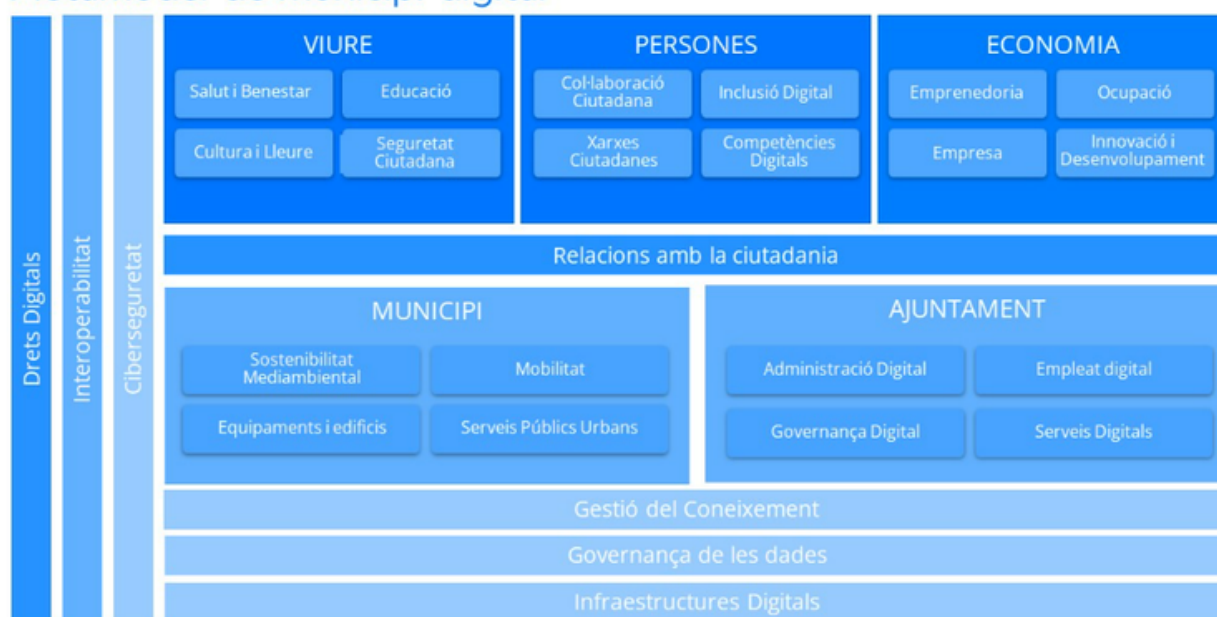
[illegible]

Drets Digitals

Interoperabilitat

Ciberseguretat

VIURE

Salut i Benestar

Educació

Cultura i Lleure

Seguretat Ciutadana

PERSONES

Col·laboració Ciutadana

Inclusió Digital

Xarxes Ciutadanes

Competències Digitals

ECONOMIA

Emprenedoria

Ocupació

Empresa

Innovació i Desenvolupament

Relacions amb la ciutadania

MUNICIPI

Sostenibilitat Mediambiental

Mobilitat

Equipaments i edificis

Serveis Públics Urbans

AJUNTAMENT

Administració Digital

Empleat digital

Governança Digital

Serveis Digitals

Gestió del Coneixement

Governança de les dades

Infraestructures Digitals